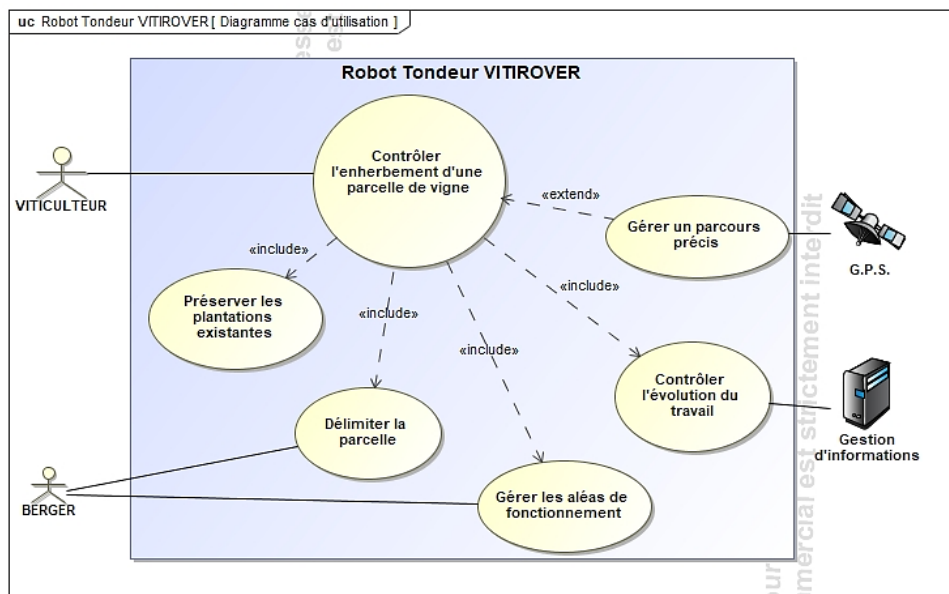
uc Robot Tondeur VITIROVER [ Diagramme cas d'utilisation ]

Robot Tondeur VITIROVER

VITICULTEUR

Contrôler l'enherbement d'une parcelle de vigne

«extend»

Gérer un parcours précis

G.P.S.

«include»

Préserver les plantations existantes

«include»

«include»

«include»

Contrôler l'évolution du travail

Gestion d'informations

Délimiter la parcelle

BERGER

Gérer les aléas de fonctionnement

ur
mercial est strictement interdit
es
es